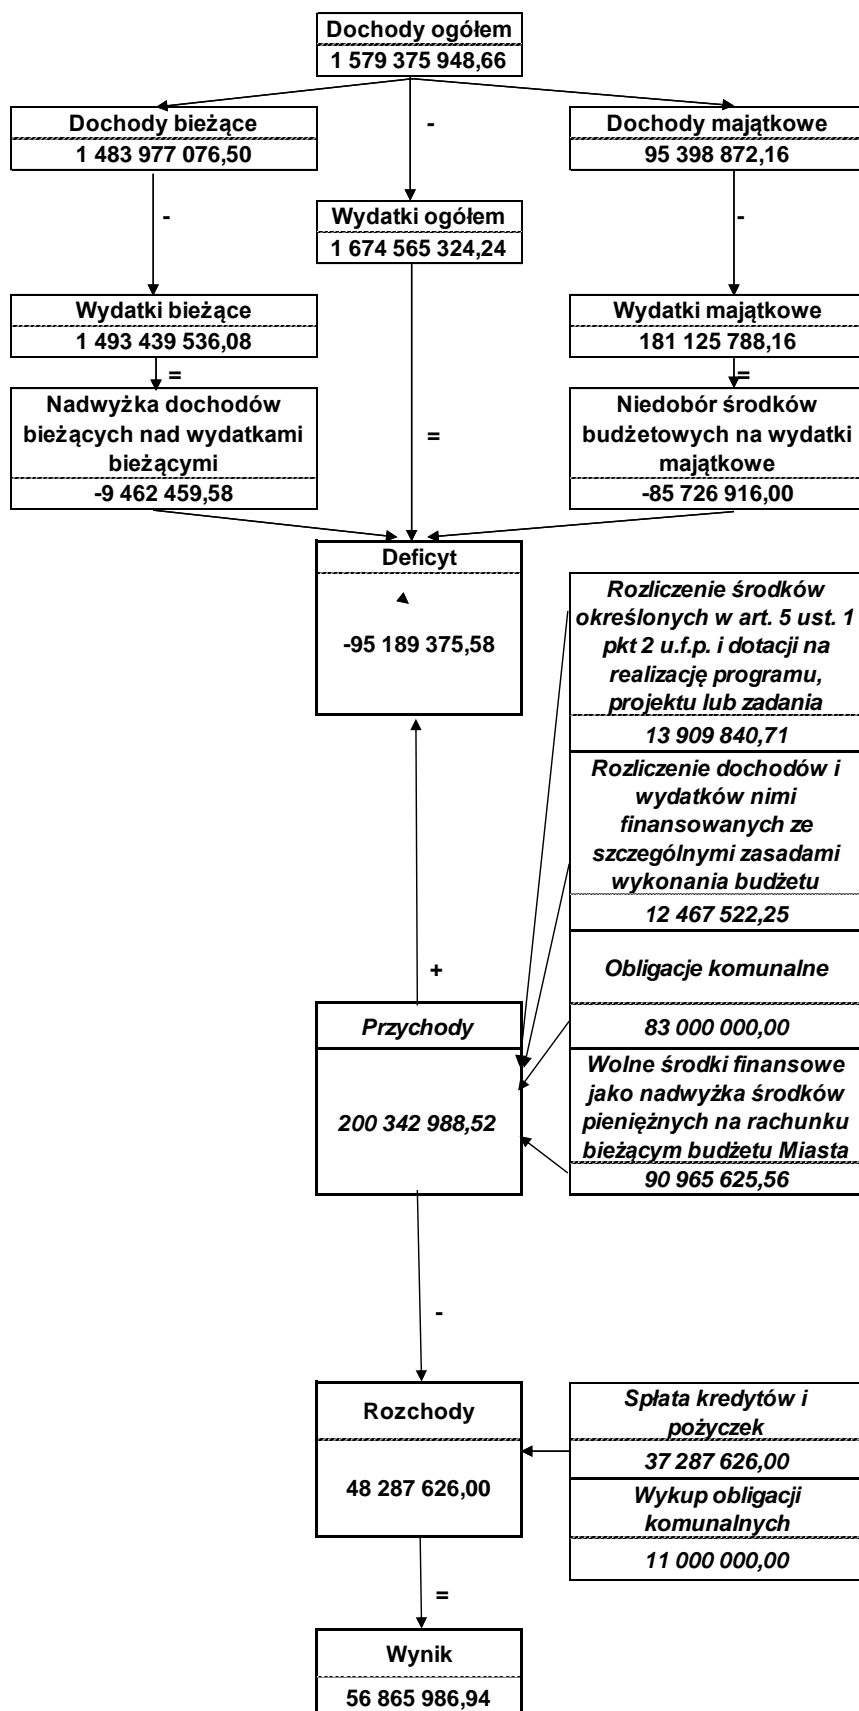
Dochody ogółem
1 579 375 948,66

Dochody bieżące
1 483 977 076,50

-

Dochody majątkowe
95 398 872,16

-

Wydatki ogółem
1 674 565 324,24

-

Wydatki bieżące
1 493 439 536,08

Wydatki majątkowe
181 125 788,16

=

=

Nadwyżka dochodów bieżących nad wydatkami bieżącymi
-9 462 459,58

=

Niedobór środków budżetowych na wydatki majątkowe
-85 726 916,00

Deficyt
-95 189 375,58

Rozliczenie środków określonych w art. 5 ust. 1 pkt 2 u.f.p. i dotacji na realizację programu, projektu lub zadania
13 909 840,71

Rozliczenie dochodów i wydatków nimi finansowanych ze szczególnymi zasadami wykonania budżetu
12 467 522,25

+

Obligacje komunalne
83 000 000,00

Przychody
200 342 988,52

Wolne środki finansowe jako nadwyżka środków pieniężnych na rachunku bieżącym budżetu Miasta
90 965 625,56

-

Rozchody
48 287 626,00

Spłata kredytów i pożyczek
37 287 626,00

Wykup obligacji komunalnych
11 000 000,00

=

Wynik
56 865 986,94